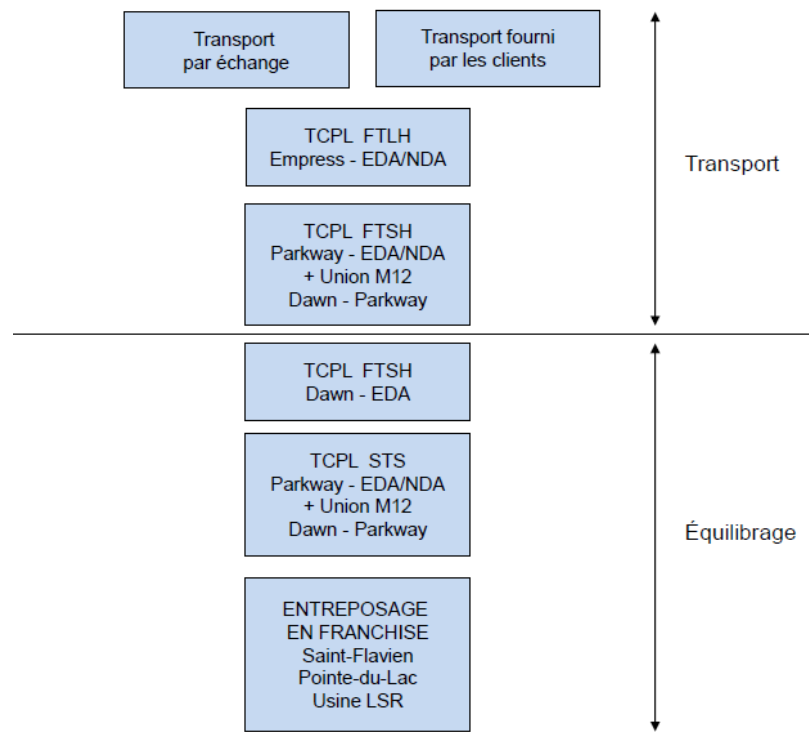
Transport par échange

Transport fourni par les clients

TCPL FTLH
Empress - EDA/NDA

TCPL FTSH
Parkway - EDA/NDA
+ Union M12
Dawn - Parkway

Transport

TCPL FTSH
Dawn - EDA

TCPL STS
Parkway - EDA/NDA
+ Union M12
Dawn - Parkway

ENTREPOSAGE
EN FRANCHISE
Saint-Flavien
Pointe-du-Lac
Usine LSR

Équilibrage